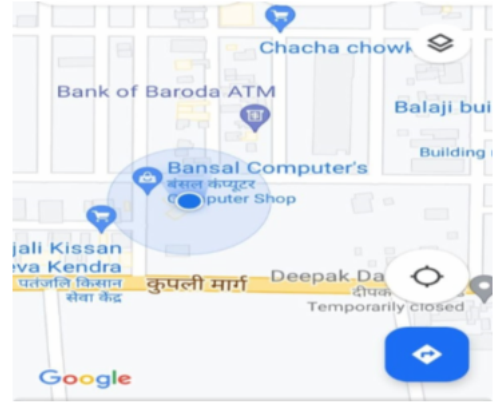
Chacha chowk

Bank of Baroda ATM

Balaji bui

Building

Bansal Computer's
बंसल कंप्यूटर
Computer Shop

jali Kissan
eva Kendra
पतंजलि किसान
सेवा केंद्र

कुपली मार्ग

Deepak Da
दीपक
Temporarily closed

Google